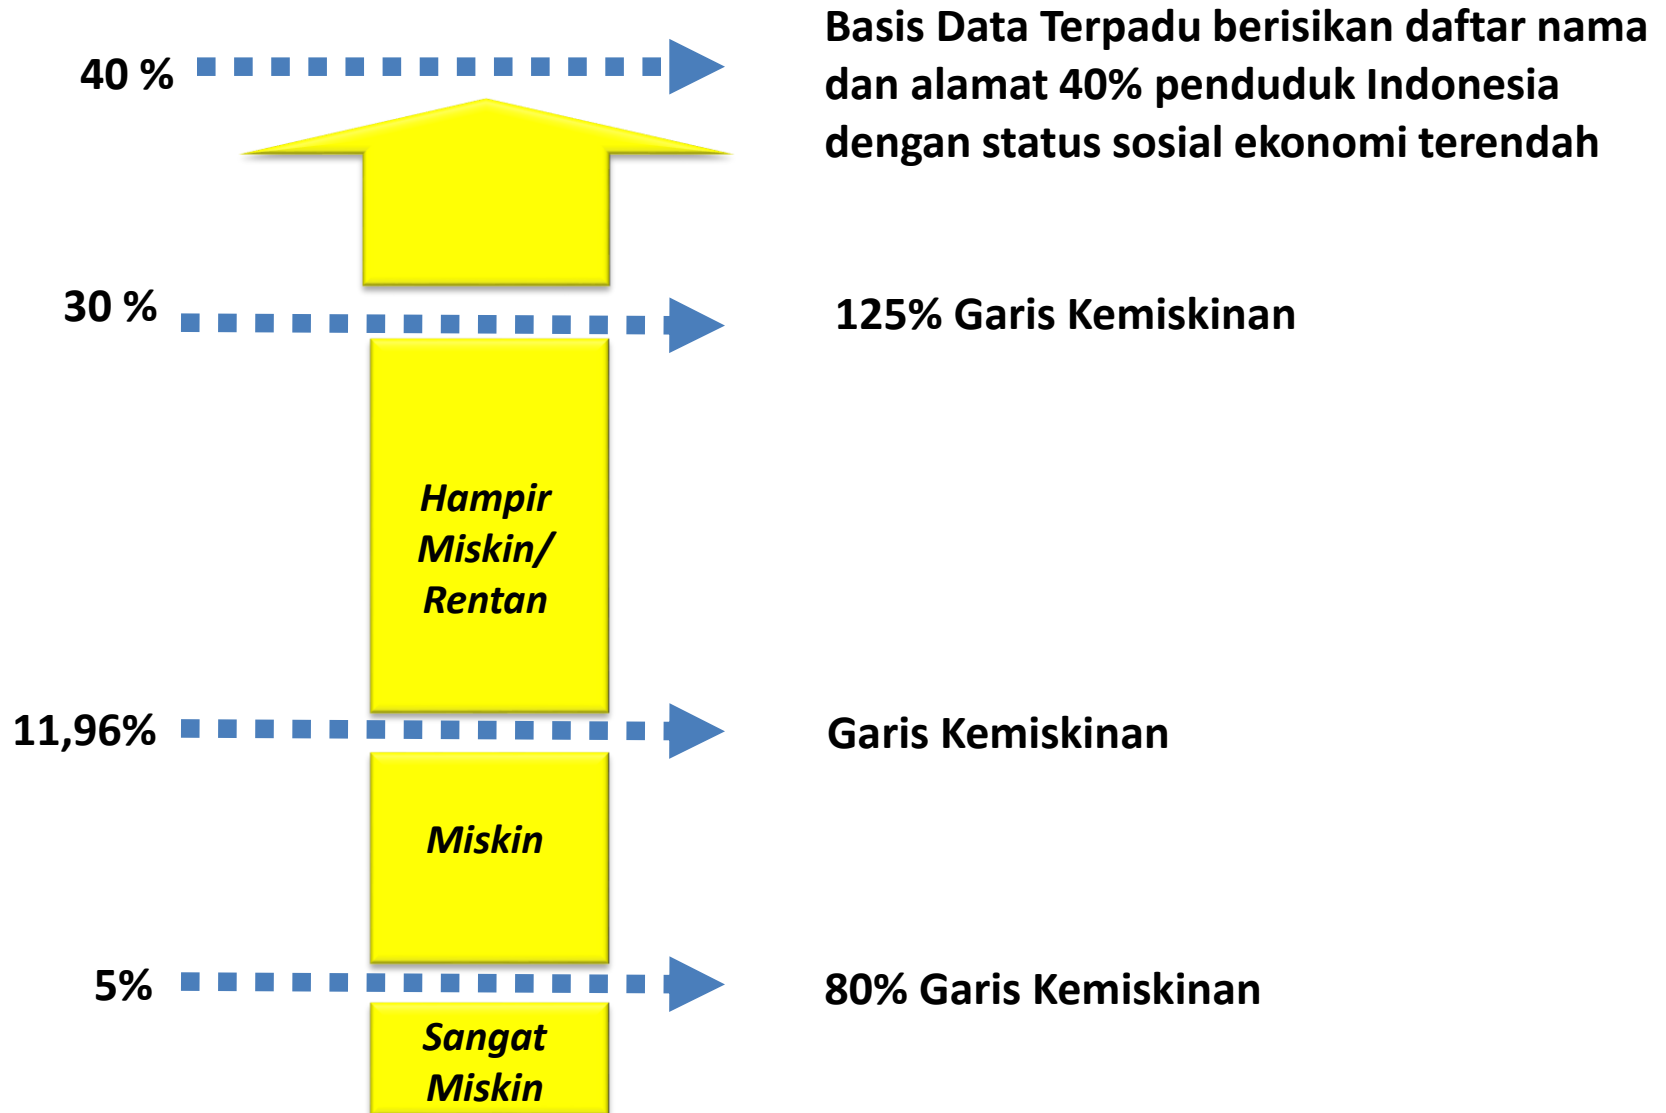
40 %

Basis Data Terpadu berisikan daftar nama dan alamat 40% penduduk Indonesia dengan status sosial ekonomi terendah

30 %

125% Garis Kemiskinan

Hampir Miskin/ Rentan

11,96%

Garis Kemiskinan

Miskin

5%

80% Garis Kemiskinan

Sangat Miskin